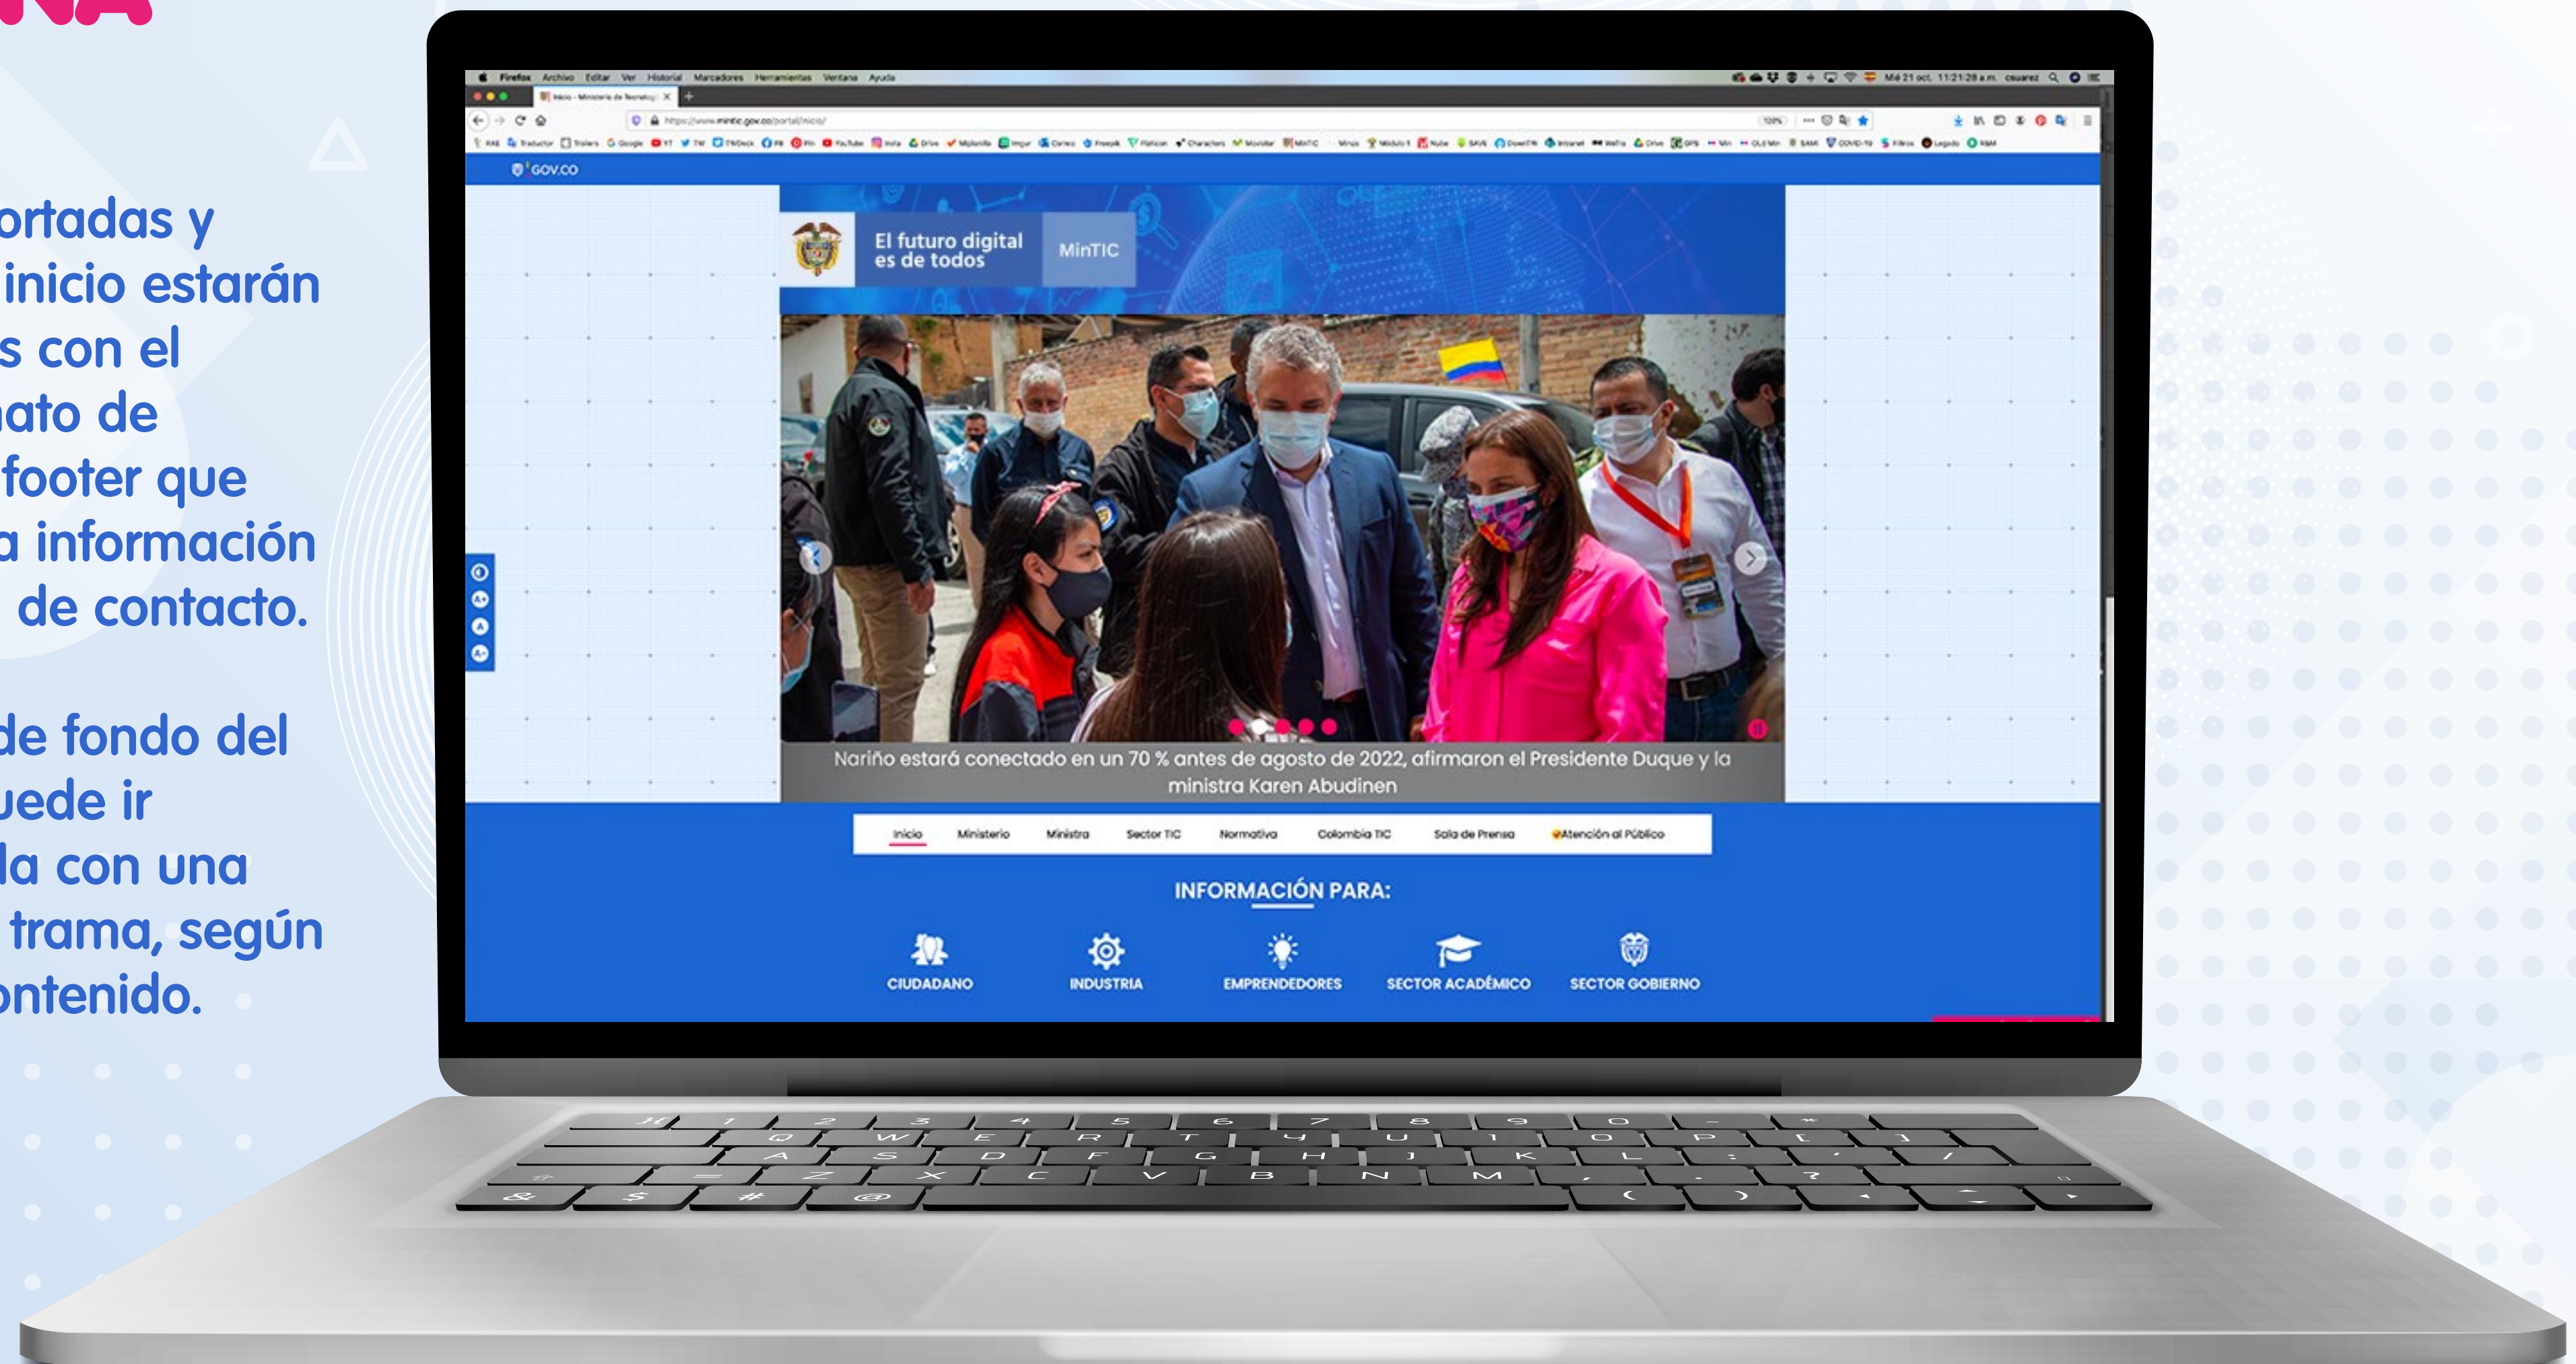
ortadas y inicio estarán s con el ato de footer que a información de contacto.

de fondo del uede ir la con una trama, según ontenido.

Firefox Archivo Editar Ver Historial Marcadores Herramientas Ventana Ayuda

https://www.mintic.gov.co/portal/inicio/

GOV.CO

El futuro digital es de todos

MinTIC

Nariño estará conectado en un 70 % antes de agosto de 2022, afirmaron el Presidente Duque y la ministra Karen Abudinen

Inicio Ministerio Ministra Sector TIC Normativa Colombia TIC Sala de Prensa Atención al Público

INFORMACIÓN PARA:

CIUDADANO

INDUSTRIA

EMPRENDEDORES

SECTOR ACADÉMICO

SECTOR GOBIERNO